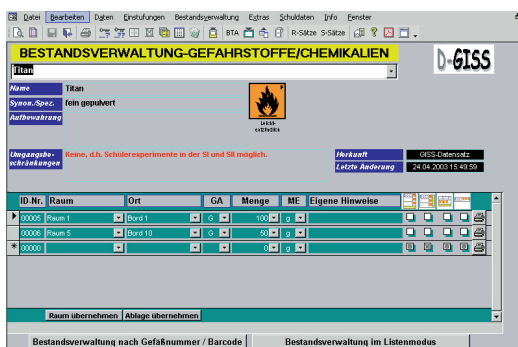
Datei Bearbeiten Daten Einstufungen Bestandsverwaltung Extras Schuldaten Info Fenster

BTA R-Sätze S-Sätze

BESTANDSVERWALTUNG-GEFAHRSTOFFE/CHEMIKALIEN

D-GISS

Titan

Name Titan
Synon./Spez. fein gepulvert
Aufbewahrung

F
Leicht-entzündlich

Umgangsbeschränkungen Keine, d.h. Schülerexperimente in der SI und SII möglich.

Herkunft GISS-Datensatz
Letzte Änderung 24.04.2003 15:49:59

| ID.Nr. | Raum | Ort | GA | Menge | ME | Eigene Hinweise |
|---|---|---|---|---|---|---|
| 00005 | Raum 1 | Bord 1 | G | 100 | g | |
| 00006 | Raum 5 | Bord 10 | G | 50 | g | |
| 00000 | | | | 0 | g | |

Raum übernehmen Ablage übernehmen

Bestandsverwaltung nach Gefäßnummer / Barcode Bestandsverwaltung im Listenmodus